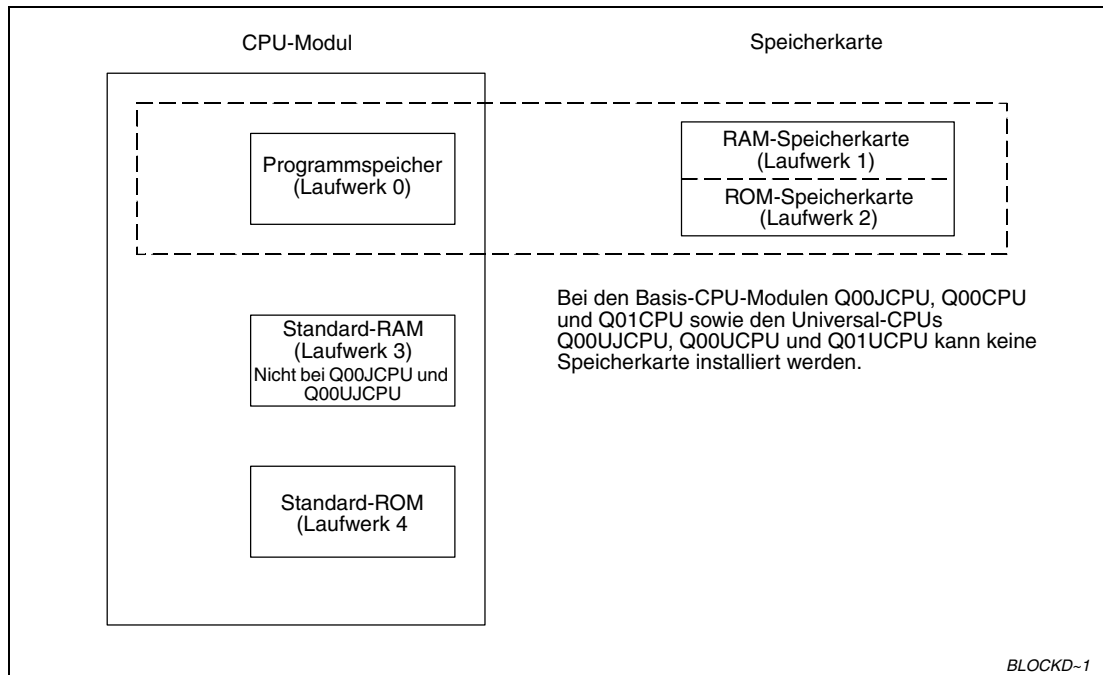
CPU-Modul

Speicherkarte

Programmspeicher (Laufwerk 0)

RAM-Speicherkarte (Laufwerk 1)

ROM-Speicherkarte (Laufwerk 2)

Bei den Basis-CPU-Modulen Q00JCPU, Q00CPU und Q01CPU sowie den Universal-CPUs Q00UJCPU, Q00UCPU und Q01UCPU kann keine Speicherkarte installiert werden.

Standard-RAM (Laufwerk 3) Nicht bei Q00JCPU und Q00UJCPU

Standard-ROM (Laufwerk 4

BLOCKD~1